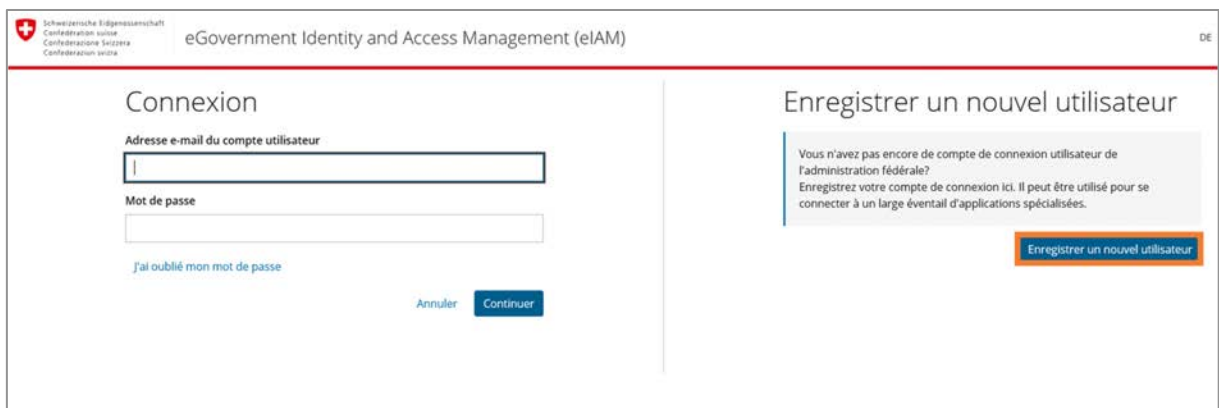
Schweizerische Eidgenossenschaft
Confédération suisse
Confederazione Svizzera
Confederaziun svizra

eGovernment Identity and Access Management (eIAM)

DE

Connexion

Adresse e-mail du compte utilisateur

Mot de passe

J'ai oublié mon mot de passe

Annuler Continuer

Enregistrer un nouvel utilisateur

Vous n'avez pas encore de compte de connexion utilisateur de l'administration fédérale?
Enregistrez votre compte de connexion ici. Il peut être utilisé pour se connecter à un large éventail d'applications spécialisées.

Enregistrer un nouvel utilisateur